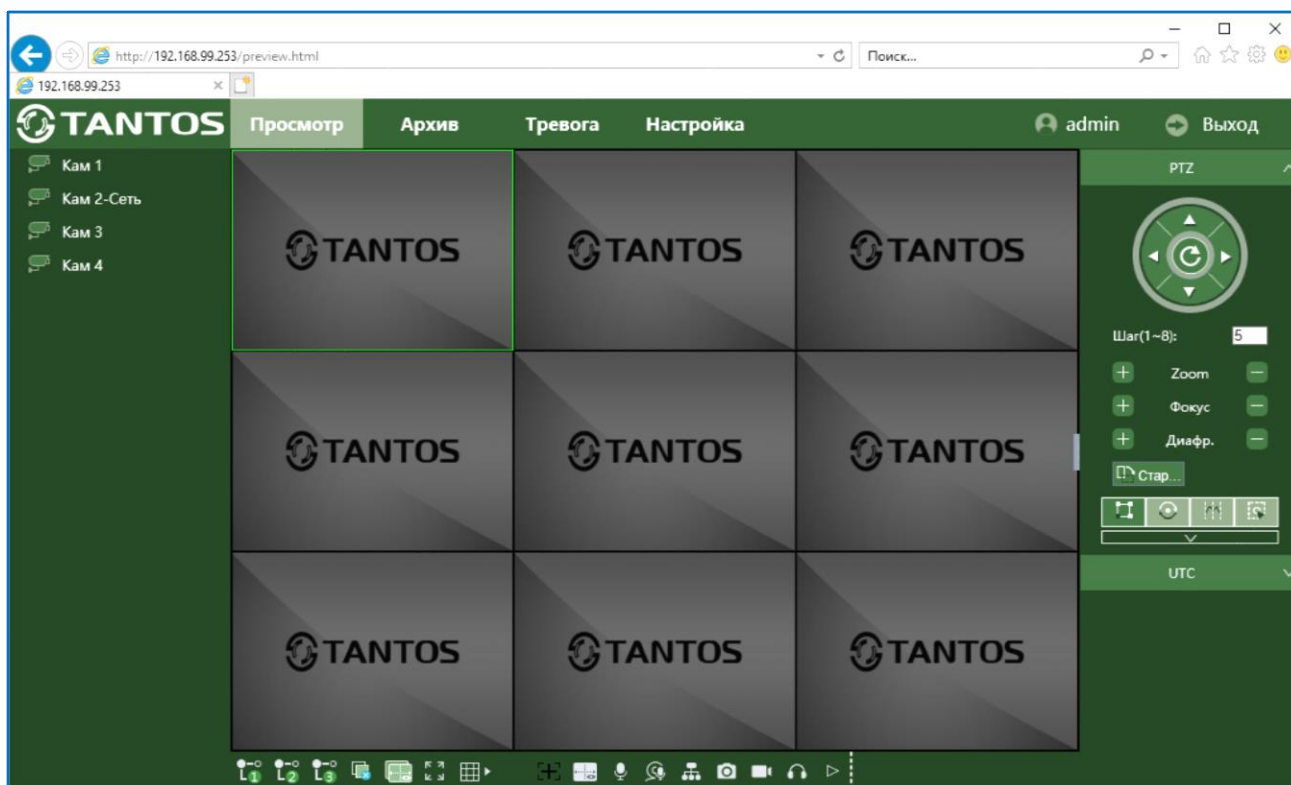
http://192.168.99.253/preview.html

Поиск...

192.168.99.253

TANTOS

Просмотр

Архив

Тревога

Настройка

admin

Выход

Кам 1

Кам 2-Сеть

Кам 3

Кам 4

TANTOS

TANTOS

TANTOS

TANTOS

TANTOS

TANTOS

TANTOS

TANTOS

TANTOS

PTZ

Шаг(1~8):

5

Zoom

Фокус

Диафр.

Стар...

UTC